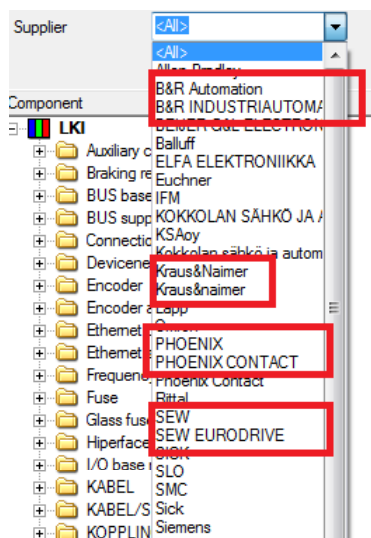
Supplier
<All>
<All>
Allen Bradley
B&R Automation
B&R INDUSTRIAUTOMA
BEIJER G&L ELECTRON
Balluff
ELFA ELEKTRONIIKKA
Euchner
IFM
KOKKOLAN SÄHKÖ JA A
KSAoy
Kokkolan sähkö ja autom
Kraus&Naimer
Kraus&naimer
Lapp
Omron
PHOENIX
PHOENIX CONTACT
Phoenix Contact
Rittal
SEW
SEW EURODRIVE
SICK
SLO
SMC
Sick
Siemens

Component
LKI
Auxiliary c
Braking re
BUS base
BUS supp
Connectio
Devicene
Encoder
Encoder a
Etherne
Etherne
Frequenc
Fuse
Glass fus
Hiperface
I/O base
KABEL
KABEL/S
KOPPLIN